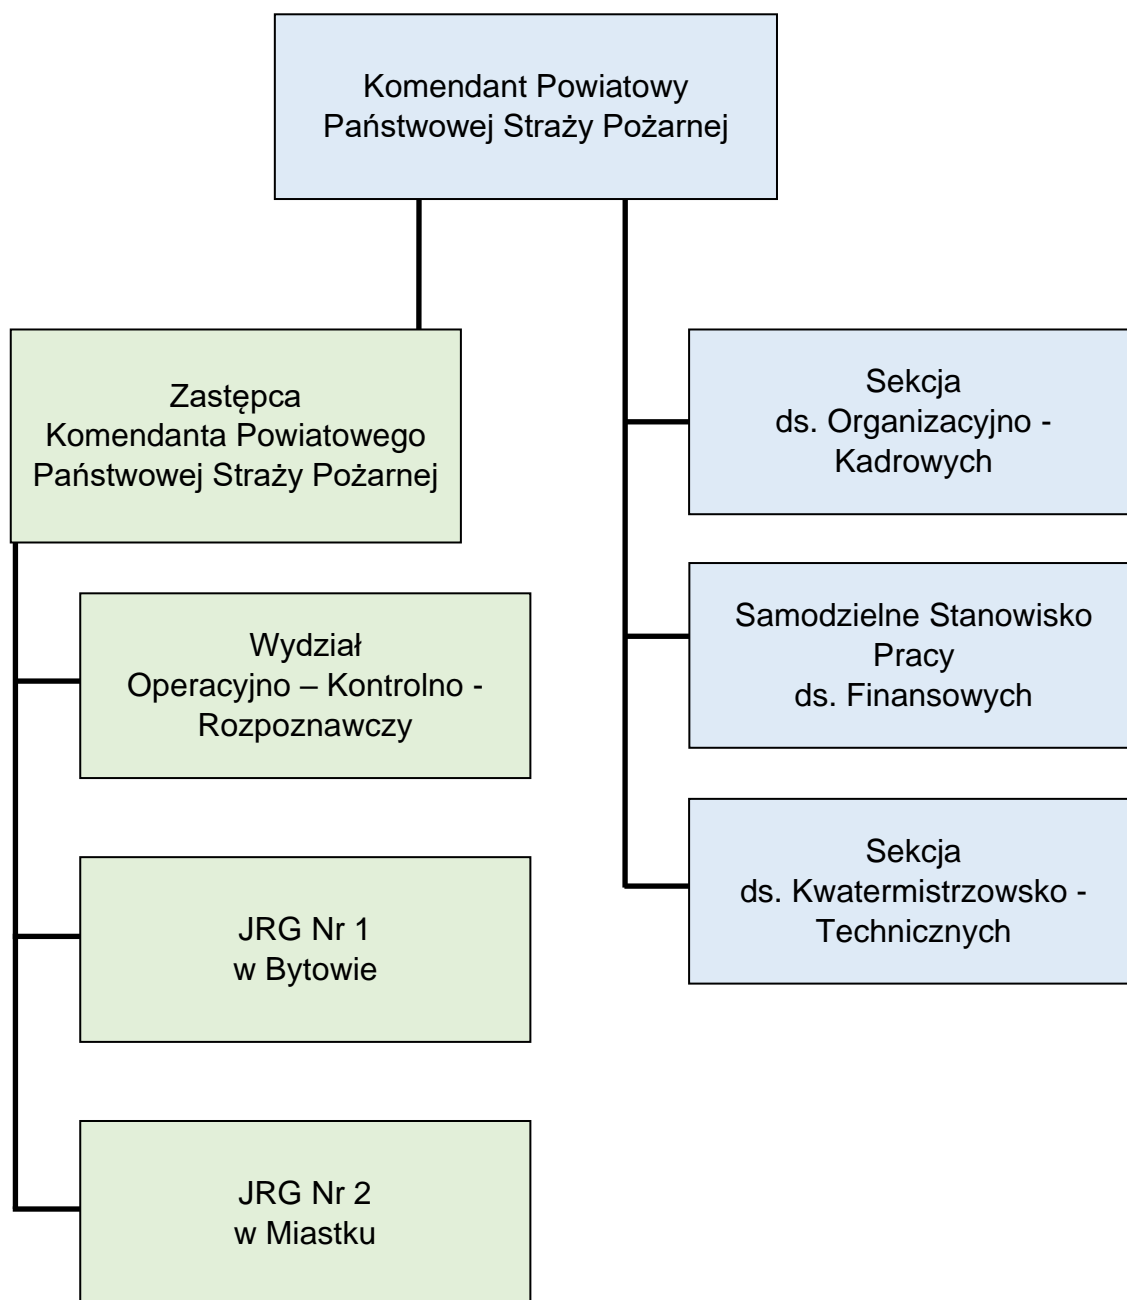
Komendant Powiatowy
Państwowej Straży Pożarnej

Zastępca
Komendanta Powiatowego
Państwowej Straży Pożarnej

Wydział
Operacyjno – Kontrolno - Rozpoznawczy

JRG Nr 1
w Bytowie

JRG Nr 2
w Miastku

Sekcja
ds. Organizacyjno - Kadrowych

Samodzielne Stanowisko Pracy
ds. Finansowych

Sekcja
ds. Kwatermistrzowsko - Technicznych